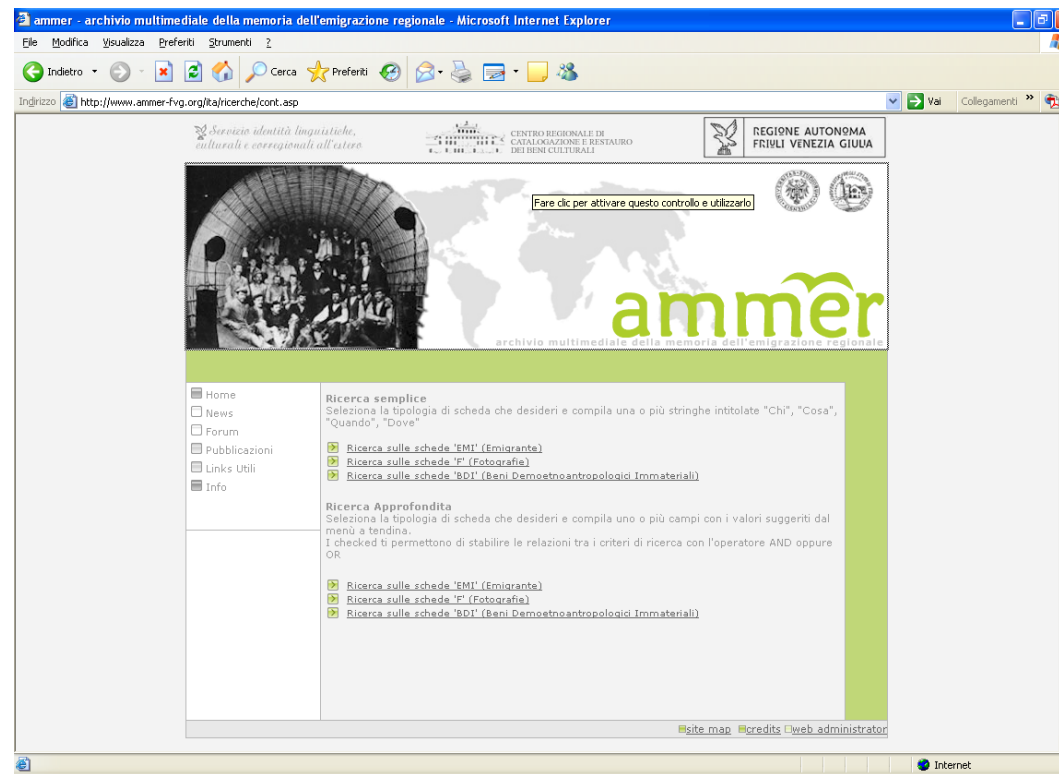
ammer - archivio multimediale della memoria dell'emigrazione regionale - Microsoft Internet Explorer

File Modifica Visualizza Preferiti Strumenti ?

Indietro Cerca Preferiti

Indirizzo http://www.ammer-fvg.org/ita/ricerche/cont.asp Vai Collegamenti »

Servizio identità linguistiche, culturali e corregionali all'estero

CENTRO REGIONALE DI CATALOGAZIONE E RESTAURO DEI BENI CULTURALI

REGIONE AUTONOMA FRIULI VENEZIA GIULIA

Fare clic per attivare questo controllo e utilizzarlo

ammer

archivio multimediale della memoria dell'emigrazione regionale

Home
News
Forum
Pubblicazioni
Links Utili
Info

Ricerca semplice
Seleziona la tipologia di scheda che desideri e compila una o più stringhe intitolate "Chi", "Cosa", "Quando", "Dove"

Ricerca sulle schede 'EMI' (Emigrante)
Ricerca sulle schede 'F' (Fotografie)
Ricerca sulle schede 'BDI' (Beni Demoetnoantropologici Immateriali)

Ricerca Approfondita
Seleziona la tipologia di scheda che desideri e compila uno o più campi con i valori suggeriti dal menù a tendina.
I checked ti permettono di stabilire le relazioni tra i criteri di ricerca con l'operatore AND oppure OR

Ricerca sulle schede 'EMI' (Emigrante)
Ricerca sulle schede 'F' (Fotografie)
Ricerca sulle schede 'BDI' (Beni Demoetnoantropologici Immateriali)

site map credits web administrator

Internet